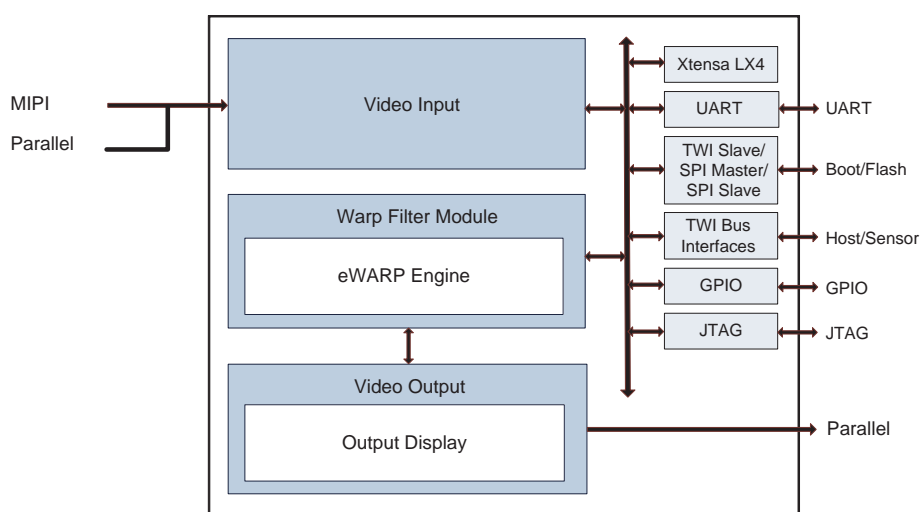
MIPI

Parallel

Video Input

Warp Filter Module

eWARP Engine

Video Output

Output Display

Xtensa LX4

UART

TWI Slave/ SPI Master/ SPI Slave

TWI Bus Interfaces

GPIO

JTAG

UART

Boot/Flash

Host/Sensor

GPIO

JTAG

Parallel